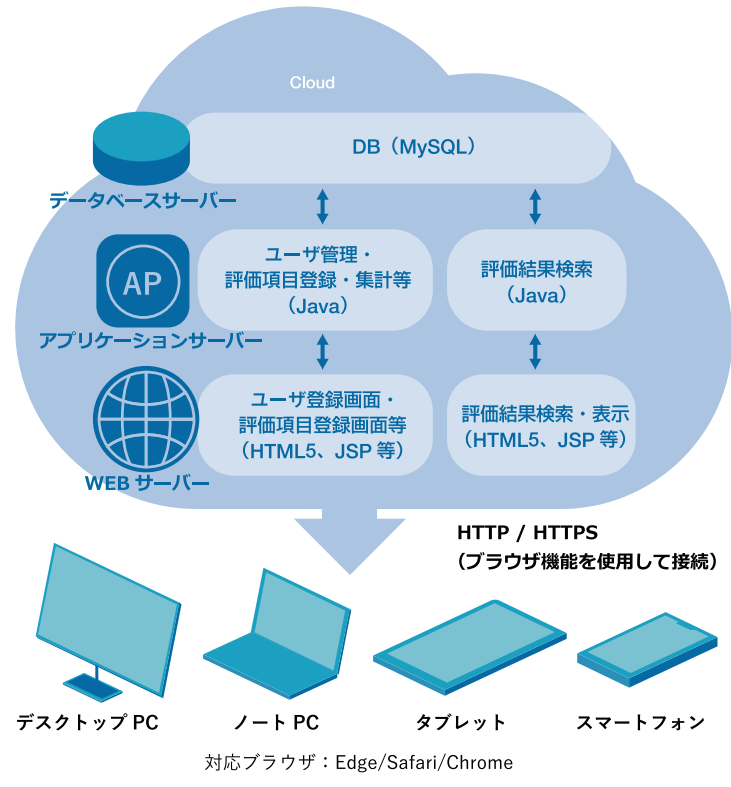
Cloud

DB（MySQL）

データベースサーバー

AP

ユーザ管理・評価項目登録・集計等（Java）

評価結果検索（Java）

アプリケーションサーバー

ユーザ登録画面・評価項目登録画面等（HTML5、JSP 等）

評価結果検索・表示（HTML5、JSP 等）

WEB サーバー

HTTP / HTTPS
（ブラウザ機能を使用して接続）

デスクトップ PC

ノート PC

タブレット

スマートフォン

対応ブラウザ：Edge/Safari/Chrome